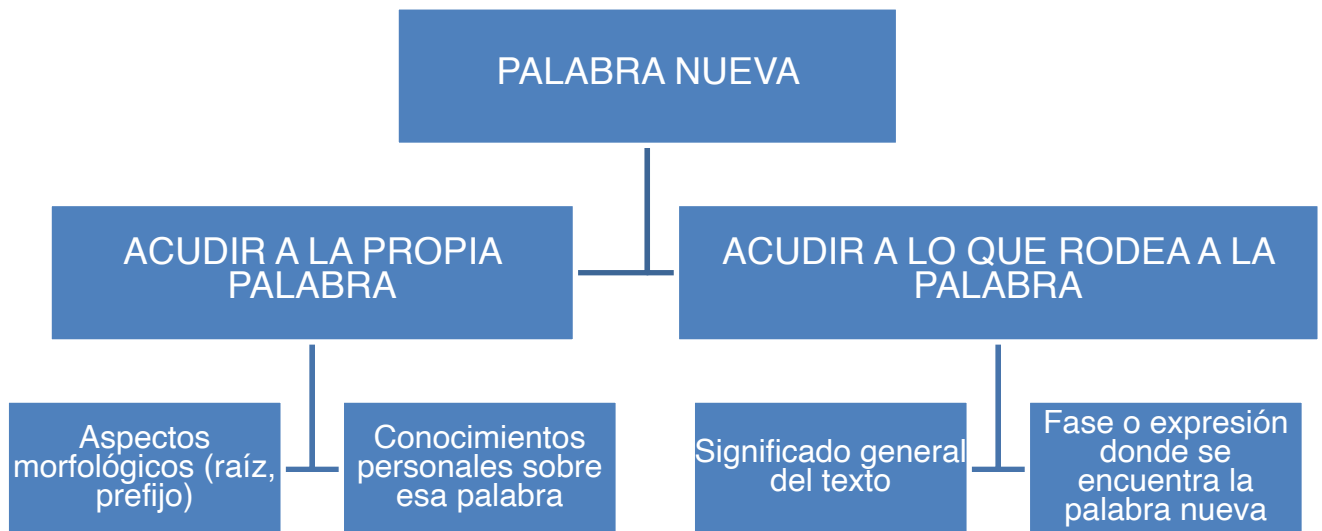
PALABRA NUEVA

ACUDIR A LA PROPIA PALABRA

ACUDIR A LO QUE RODEA A LA PALABRA

Aspectos morfológicos (raíz, prefijo)

Conocimientos personales sobre esa palabra

Significado general del texto

Fase o expresión donde se encuentra la palabra nueva